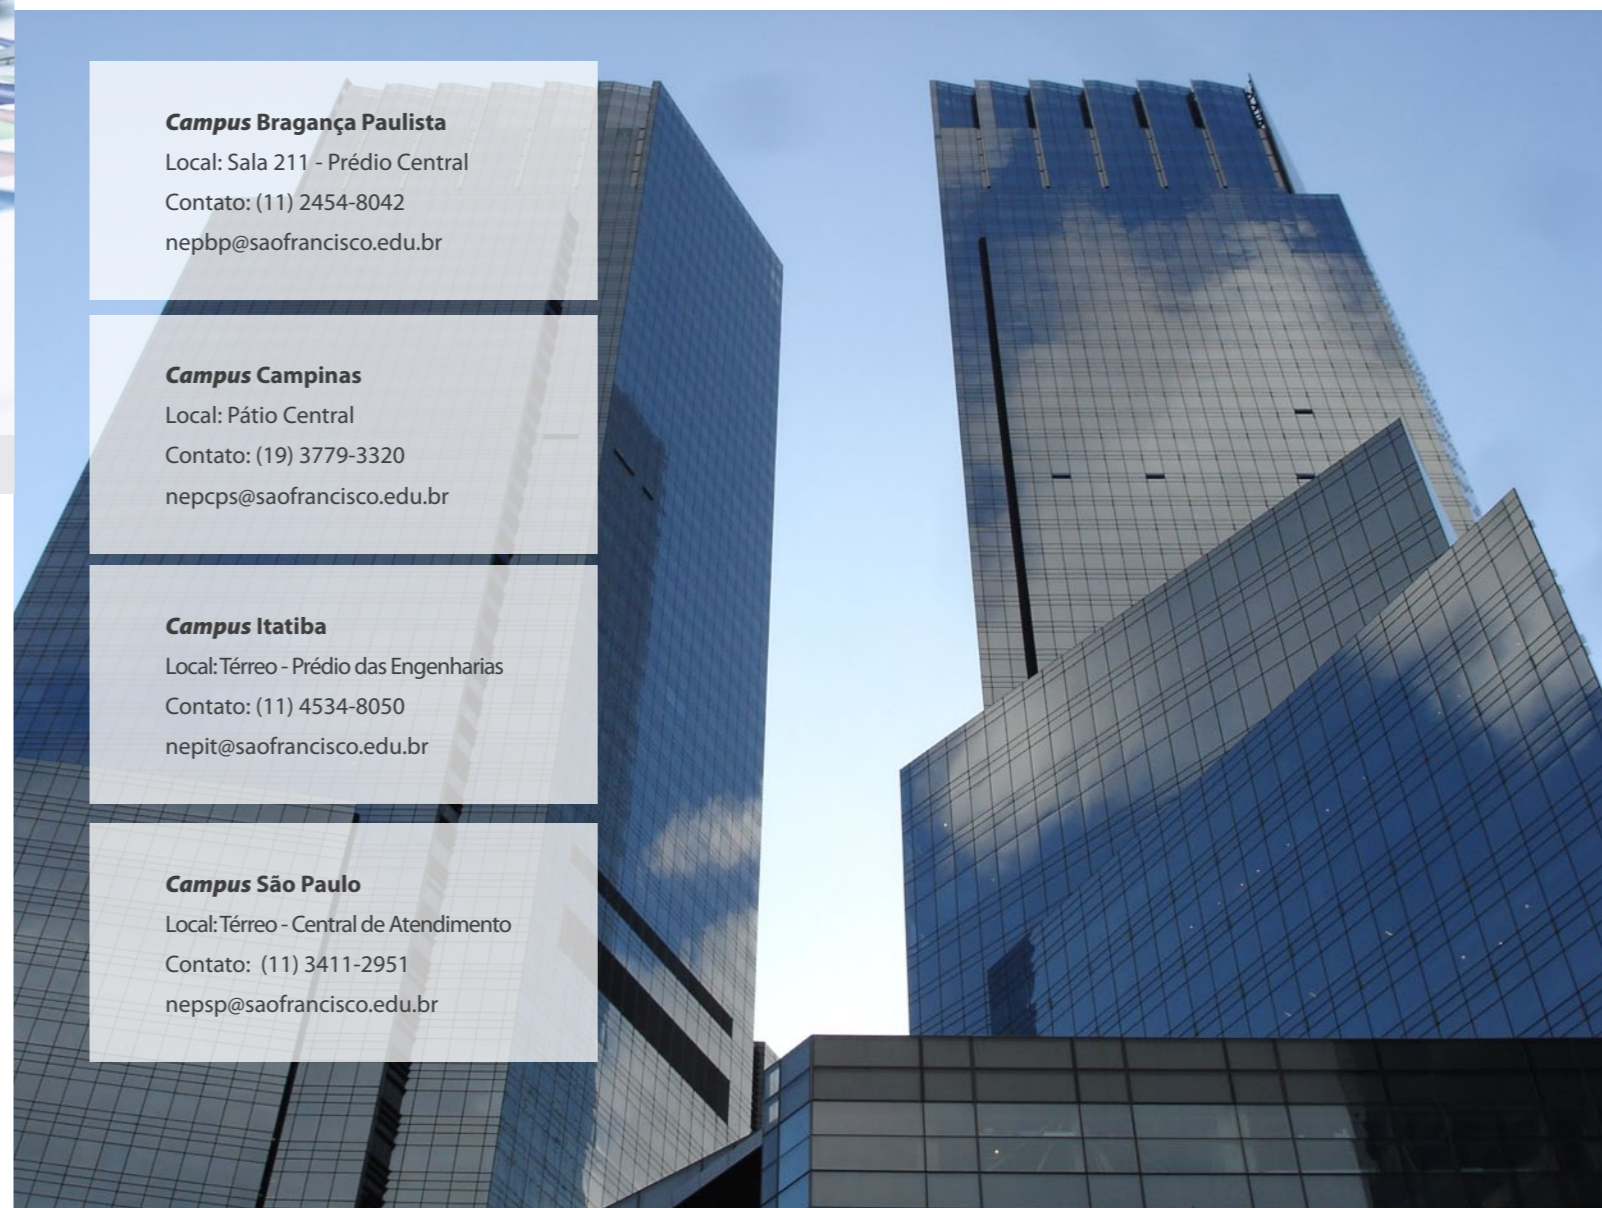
*Campus* Bragança Paulista
Local: Sala 211 - Prédio Central
Contato: (11) 2454-8042
nepbp@saofrancisco.edu.br

*Campus* Campinas
Local: Pátio Central
Contato: (19) 3779-3320
nepcps@saofrancisco.edu.br

*Campus* Itatiba
Local: Térreo - Prédio das Engenharias
Contato: (11) 4534-8050
nepit@saofrancisco.edu.br

*Campus* São Paulo
Local: Térreo - Central de Atendimento
Contato: (11) 3411-2951
nepsp@saofrancisco.edu.br